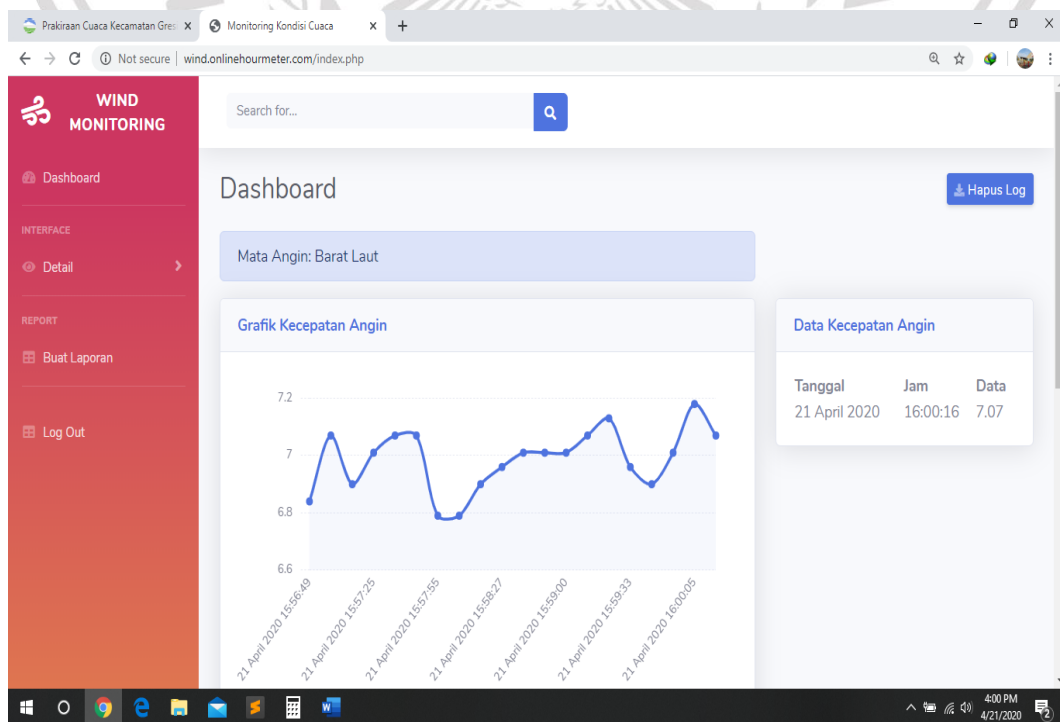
Prakiraan Cuaca Kecamatan Gres ×
Monitoring Kondisi Cuaca ×
+

Not secure | wind.onlinehourmeter.com/index.php

WIND MONITORING

Dashboard

INTERFACE

Detail

REPORT

Buat Laporan

Log Out

Search for...

Dashboard

Hapus Log

Mata Angin: Barat Laut

Grafik Kecepatan Angin

7.2
7
6.8
6.6

21 April 2020 15:56:49
21 April 2020 15:57:25
21 April 2020 15:57:55
21 April 2020 15:58:27
21 April 2020 15:59:00
21 April 2020 15:59:33
21 April 2020 16:00:05

Data Kecepatan Angin

| Tanggal | Jam | Data |
|---|---|---|
| 21 April 2020 | 16:00:16 | 7.07 |

4:00 PM
4/21/2020